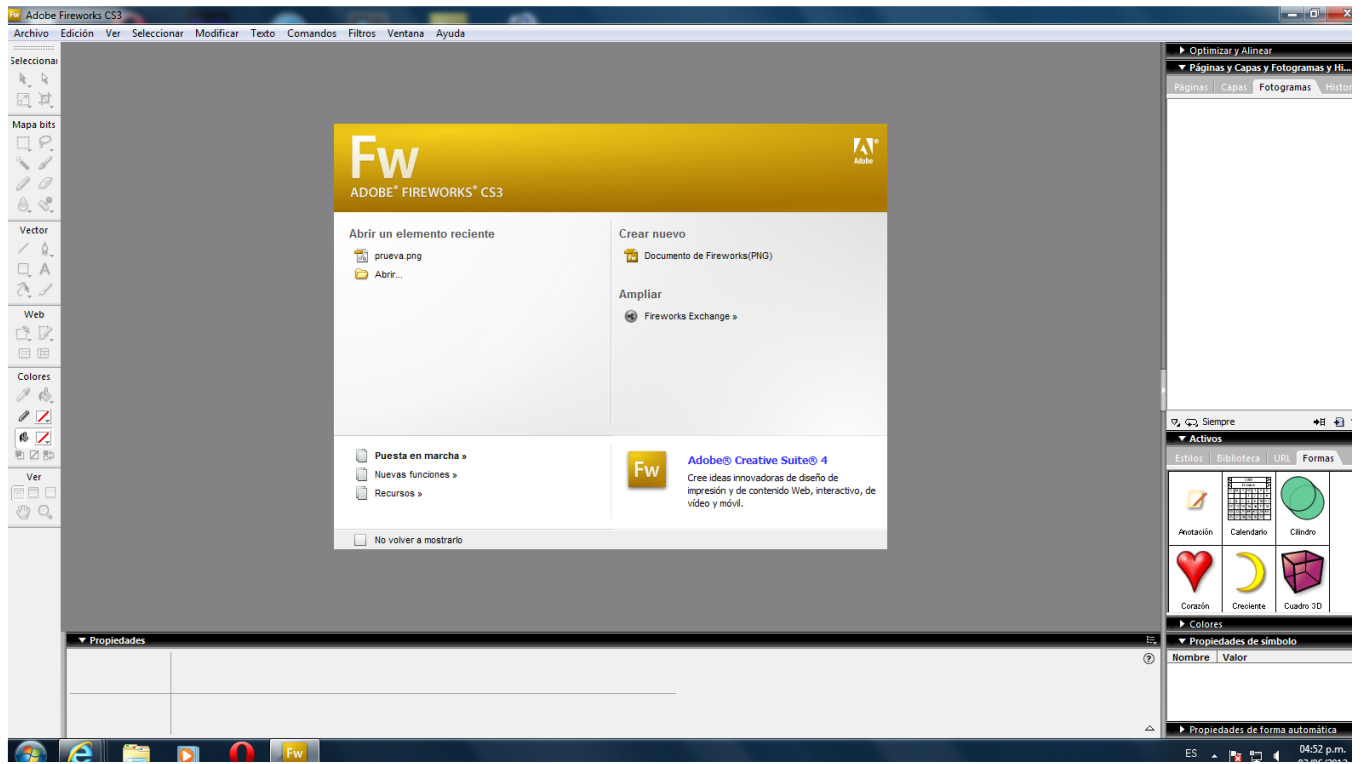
Fw Adobe Fireworks CS3

Archivo Edición Ver Seleccionar Modificar Texto Comandos Filtros Ventana Ayuda

Seleccionar

Mapa bits

Vector

Web

Colores

Ver

Fw

ADOBE® FIREWORKS® CS3

Adobe

Abrir un elemento reciente

prueva.png

Abrir...

Crear nuevo

Documento de Fireworks(PNG)

Ampliar

Fireworks Exchange »

Puesta en marcha »

Nuevas funciones »

Recursos »

Fw

Adobe® Creative Suite® 4

Cree ideas innovadoras de diseño de impresión y de contenido Web, interactivo, de vídeo y móvil.

No volver a mostrarlo

Optimizar y Alinear

Páginas y Capas y Fotogramas y Hi...

Páginas Capas Fotogramas Histor

Siempre

Activos

Estilos Biblioteca URL Formas

Anotación Calendario Cilindro

Corazón Creciente Cuadro 3D

Colores

Propiedades de símbolo

Nombre Valor

Propiedades de forma automática

Propiedades

ES

04:52 p.m.

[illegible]